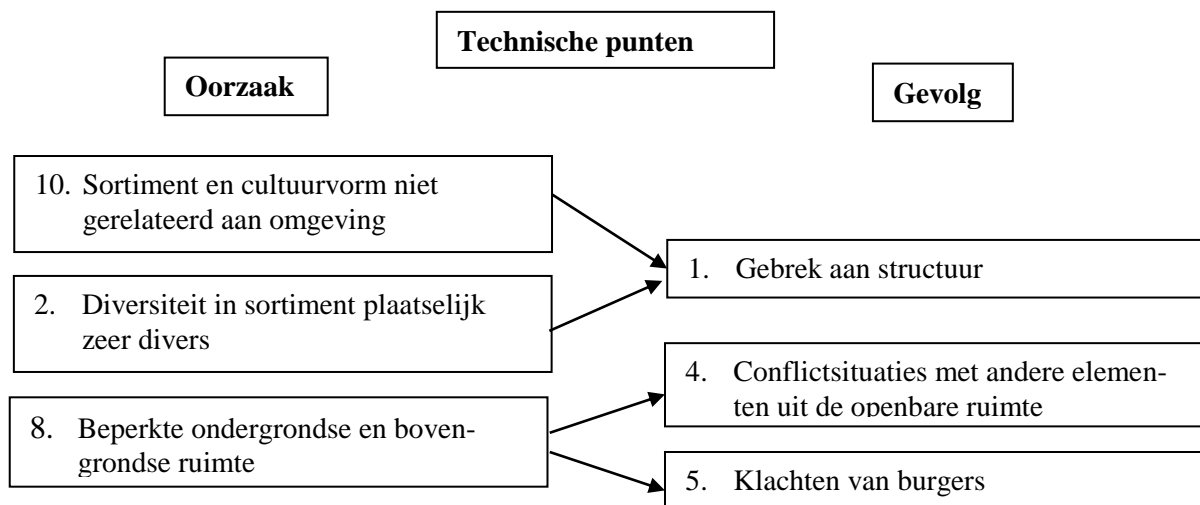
Technische punten

Oorzaak

Gevolg

10. Sortiment en cultuurvorm niet gerelateerd aan omgeving

1. Gebrek aan structuur

2. Diversiteit in sortiment plaatselijk zeer divers

4. Conflictsituaties met andere elementen uit de openbare ruimte

8. Beperkte ondergrondse en bovengrondse ruimte

5. Klachten van burgers